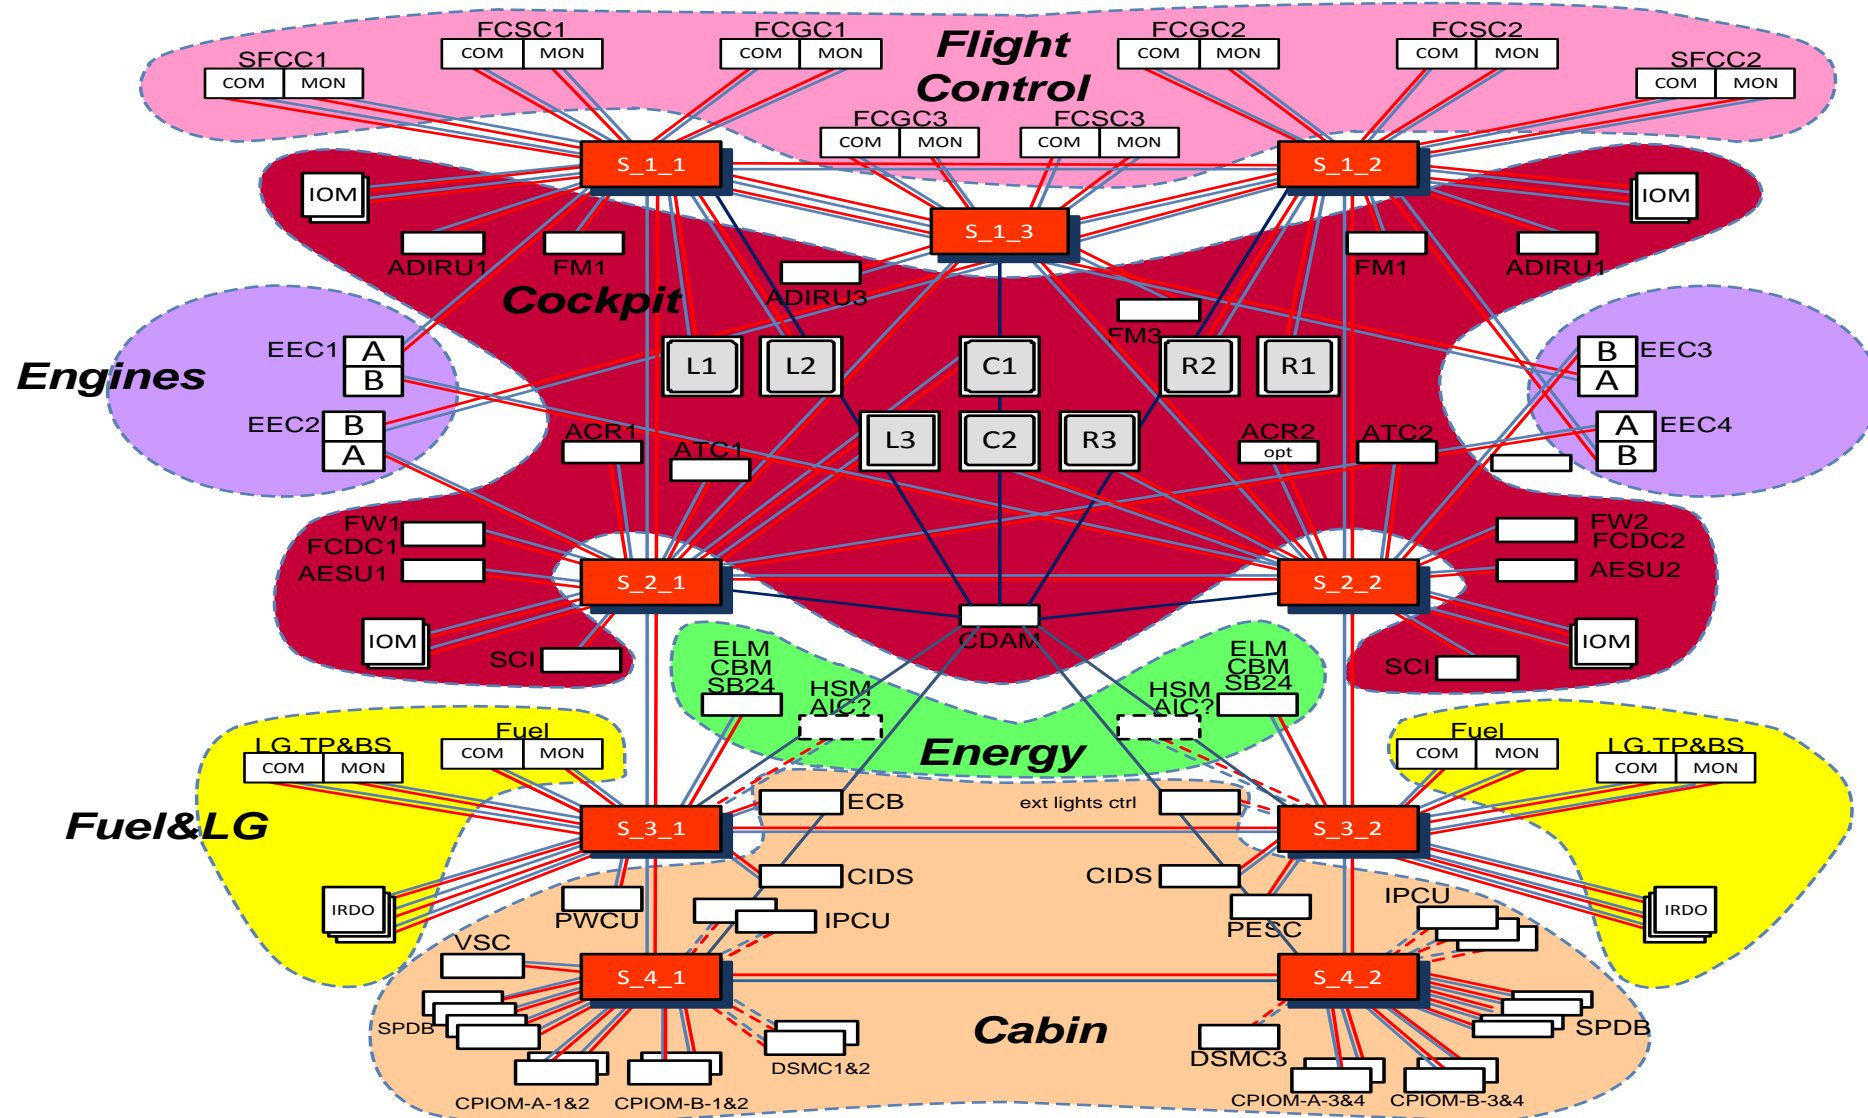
Flight Control

SFCC1
COM MON

FCSC1
COM MON

FCGC1
COM MON

FCGC2
COM MON

FCSC2
COM MON

SFCC2
COM MON

FCGC3
COM MON

FCSC3
COM MON

S_1_1

S_1_2

S_1_3

IOM

IOM

ADIRU1

FM1

FM1

ADIRU1

ADIRU3

Cockpit

FM3

Engines

EEC1
A
B

EEC2
B
A

B
A
EEC3

A
B
EEC4

L1

L2

C1

R2

R1

L3

C2

R3

ACR1

ATC1

ACR2
opt

ATC2

FW1
FCDC1
AESU1

FW2
FCDC2
AESU2

S_2_1

S_2_2

IOM

SCI

CDAM

IOM

SCI

ELM
CBM
SB24

HSM
AIC?

ELM
CBM
SB24

HSM
AIC?

Energy

LG,TP&BS
COM MON

Fuel
COM MON

Fuel
COM MON

LG,TP&BS
COM MON

Fuel&LG

S_3_1

ECB

ext lights ctrl

S_3_2

CIDS

CIDS

IRDO

PWCU

IPCU

PESC

IPCU

IRDO

VSC

S_4_1

S_4_2

SPDB

Cabin

DSMC1&2

DSMC3

SPDB

CPIOM-A-1&2

CPIOM-B-1&2

CPIOM-A-3&4

CPIOM-B-3&4